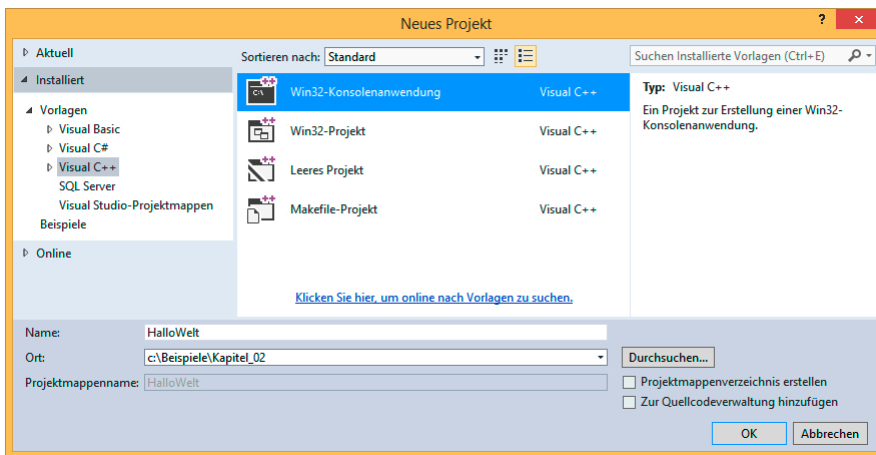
Neues Projekt
?
✕

Aktuell
Installiert
Vorlagen
Visual Basic
Visual C#
Visual C++
SQL Server
Visual Studio-Projektmappen
Beispiele
Online

Sortieren nach: Standard

Win32-Konsolenanwendung Visual C++
Win32-Projekt Visual C++
Leeres Projekt Visual C++
Makefile-Projekt Visual C++

Klicken Sie hier, um online nach Vorlagen zu suchen.

Suchen Installierte Vorlagen (Ctrl+E)

Typ: Visual C++
Ein Projekt zur Erstellung einer Win32-Konsolenanwendung.

Name: HalloWelt
Ort: c:\Beispiele\Kapitel_02
Durchsuchen...
Projektmappenname: HalloWelt
Projektmappenverzeichnis erstellen
Zur Quellcodeverwaltung hinzufügen
OK
Abbrechen